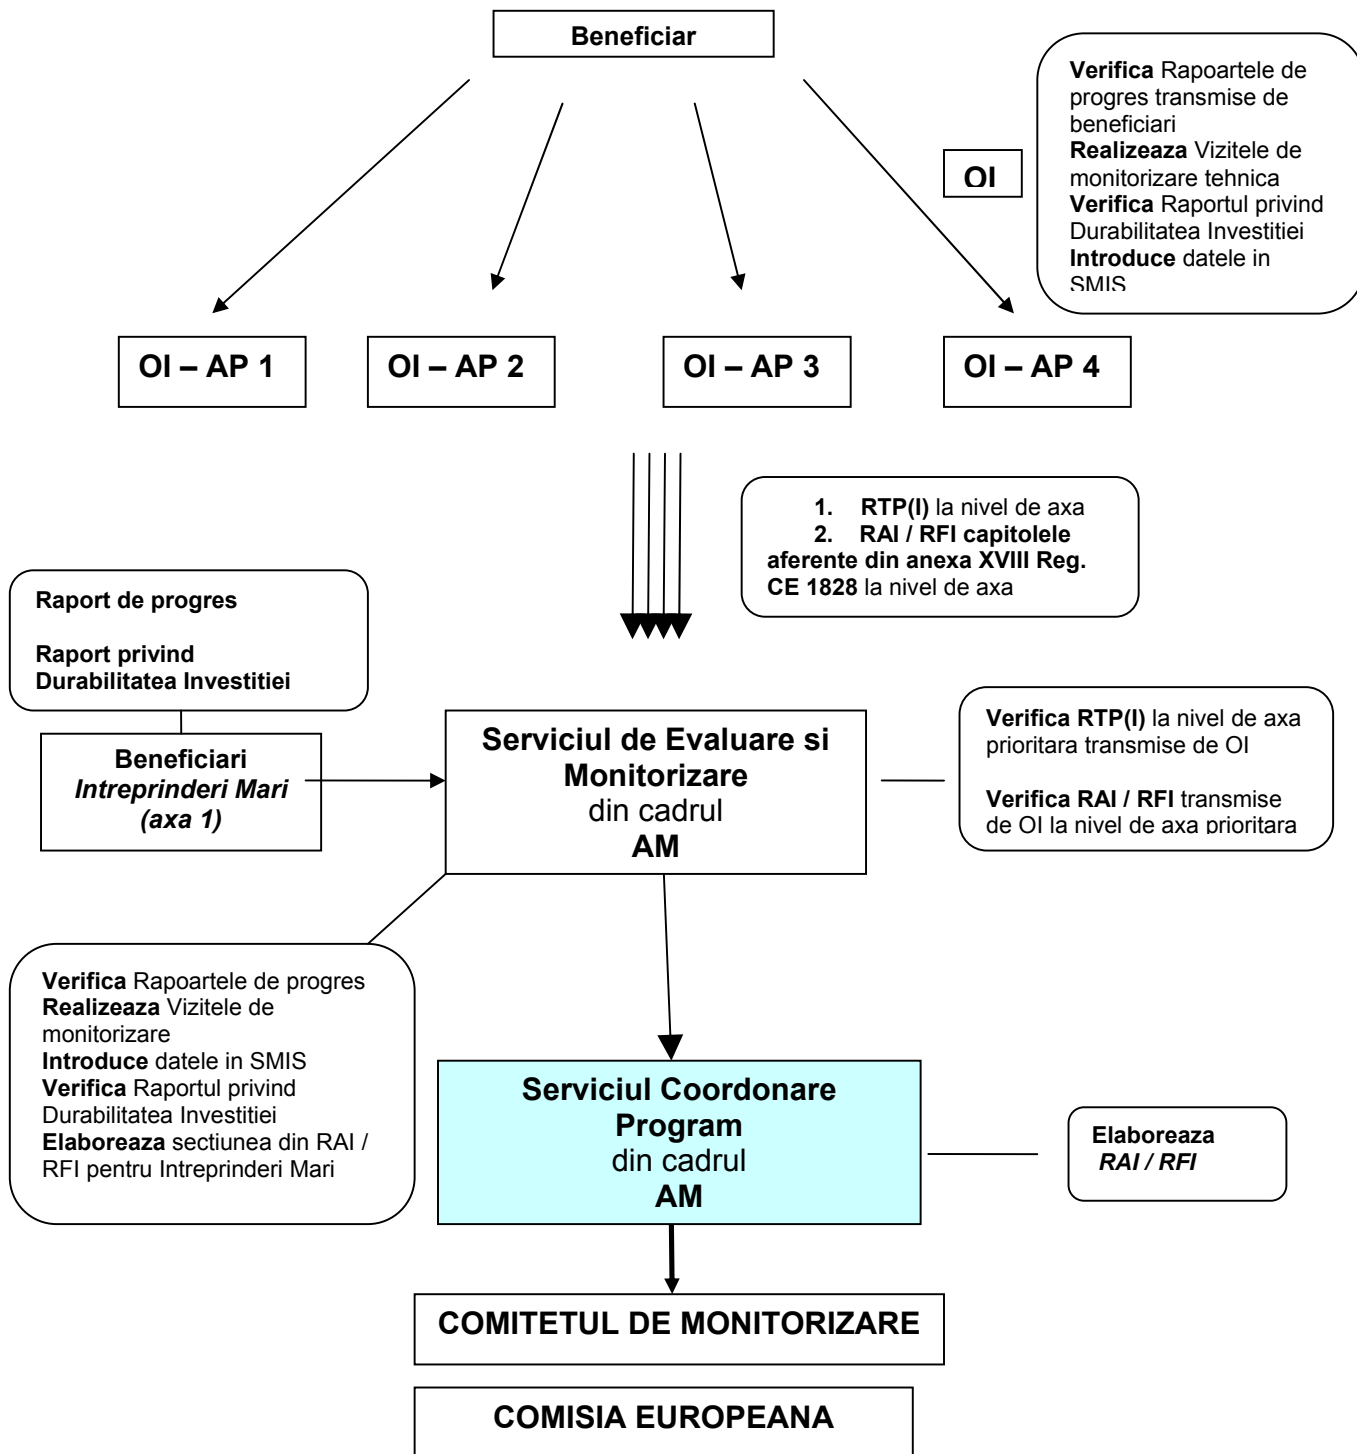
**Beneficiar**

**OI**

**Verifica** Rapoartele de progres transmise de beneficiari
**Realizeaza** Vizitele de monitorizare tehnica
**Verifica** Raportul privind Durabilitatea Investitiei
**Introduce** datele in SMIS

**OI – AP 1**

**OI – AP 2**

**OI – AP 3**

**OI – AP 4**

1. **RTP(I)** la nivel de axa
2. **RAI / RFI capitolele aferente din anexa XVIII Reg. CE 1828** la nivel de axa

**Raport de progres**

**Raport privind Durabilitatea Investitiei**

**Beneficiari**
***Intreprinderi Mari (axa 1)***

**Serviciul de Evaluare si Monitorizare**
din cadrul
**AM**

**Verifica RTP(I)** la nivel de axa prioritara transmise de OI

**Verifica RAI / RFI** transmise de OI la nivel de axa prioritara

**Verifica** Rapoartele de progres
**Realizeaza** Vizitele de monitorizare
**Introduce** datele in SMIS
**Verifica** Raportul privind Durabilitatea Investitiei
**Elaboreaza** sectiunea din RAI / RFI pentru Intreprinderi Mari

**Serviciul Coordonare Program**
din cadrul
**AM**

**Elaboreaza**
***RAI / RFI***

**COMITETUL DE MONITORIZARE**

**COMISIA EUROPEANA**